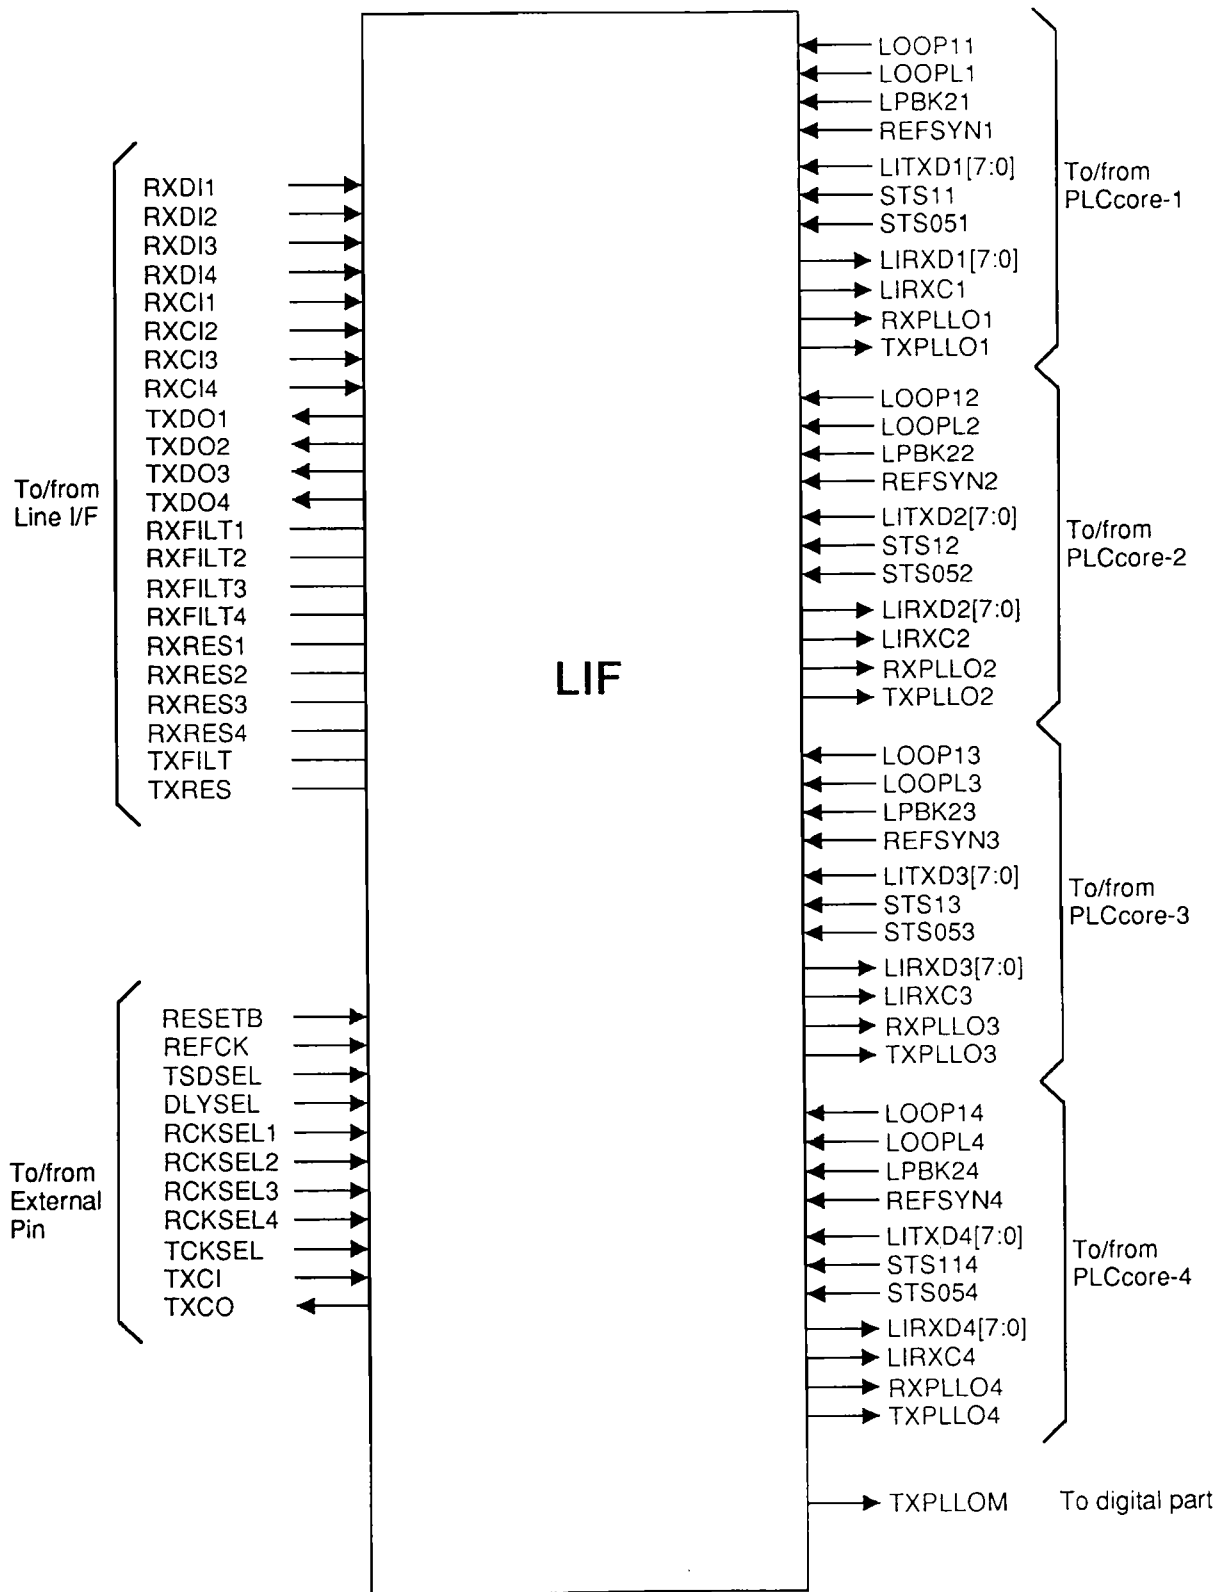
To/from Line I/F

RXDI1
RXDI2
RXDI3
RXDI4
RXCI1
RXCI2
RXCI3
RXCI4
TXDO1
TXDO2
TXDO3
TXDO4
RXFILT1
RXFILT2
RXFILT3
RXFILT4
RXRES1
RXRES2
RXRES3
RXRES4
TXFILT
TXRES

To/from External Pin

RESETB
REFCK
TSDSEL
DLYSEL
RCKSEL1
RCKSEL2
RCKSEL3
RCKSEL4
TCKSEL
TXCI
TXCO

LIF

LOOP11
LOOPL1
LPBK21
REFSYN1
LITXD1[7:0]
STS11
STS051
LIRXD1[7:0]
LIRXC1
RXPLLO1
TXPLLO1

To/from PLCcore-1

LOOP12
LOOPL2
LPBK22
REFSYN2
LITXD2[7:0]
STS12
STS052
LIRXD2[7:0]
LIRXC2
RXPLLO2
TXPLLO2

To/from PLCcore-2

LOOP13
LOOPL3
LPBK23
REFSYN3
LITXD3[7:0]
STS13
STS053
LIRXD3[7:0]
LIRXC3
RXPLLO3
TXPLLO3

To/from PLCcore-3

LOOP14
LOOPL4
LPBK24
REFSYN4
LITXD4[7:0]
STS114
STS054
LIRXD4[7:0]
LIRXC4
RXPLLO4
TXPLLO4

To/from PLCcore-4

TXPLLOM
To digital part